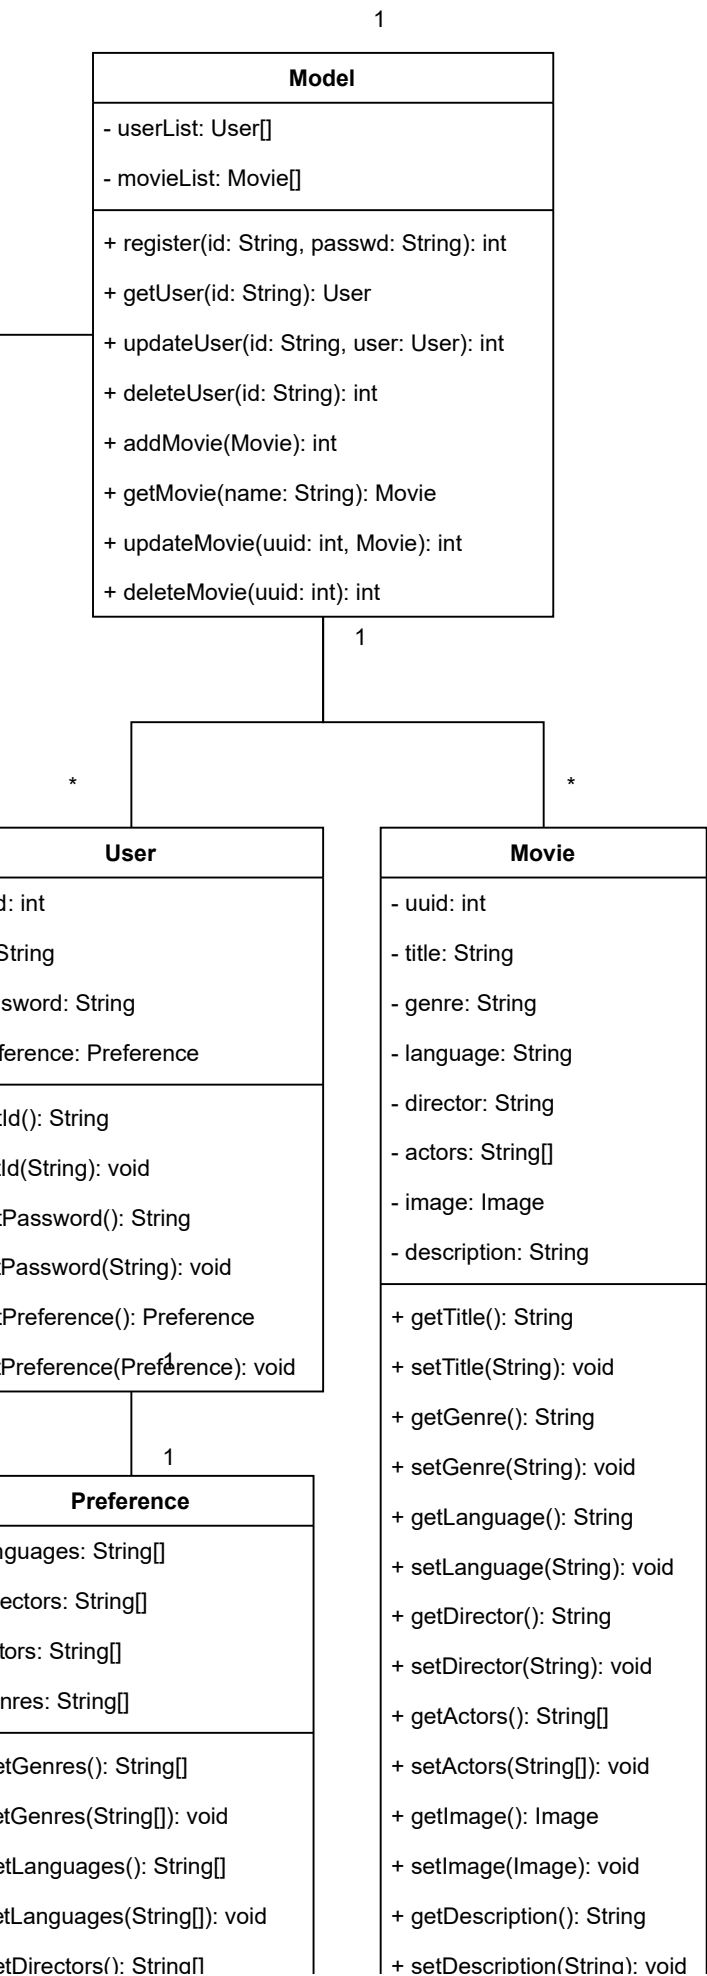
1

Model

- userList: User[]

- movieList: Movie[]

+ register(id: String, passwd: String): int

+ getUser(id: String): User

+ updateUser(id: String, user: User): int

+ deleteUser(id: String): int

+ addMovie(Movie): int

+ getMovie(name: String): Movie

+ updateMovie(uuid: int, Movie): int

+ deleteMovie(uuid: int): int

1

*

*

User

d: int

String

sword: String

ference: Preference

tId(): String

Id(String): void

tPassword(): String

Password(String): void

tPreference(): Preference

Preference(Preference): void

1

1

Preference

guages: String[]

ectors: String[]

tors: String[]

nres: String[]

etGenres(): String[]

etGenres(String[]): void

etLanguages(): String[]

etLanguages(String[]): void

etDirectors(): String[]

Movie

- uuid: int

- title: String

- genre: String

- language: String

- director: String

- actors: String[]

- image: Image

- description: String

+ getTitle(): String

+ setTitle(String): void

+ getGenre(): String

+ setGenre(String): void

+ getLanguage(): String

+ setLanguage(String): void

+ getDirector(): String

+ setDirector(String): void

+ getActors(): String[]

+ setActors(String[]): void

+ getImage(): Image

+ setImage(Image): void

+ getDescription(): String

+ setDescription(String): void